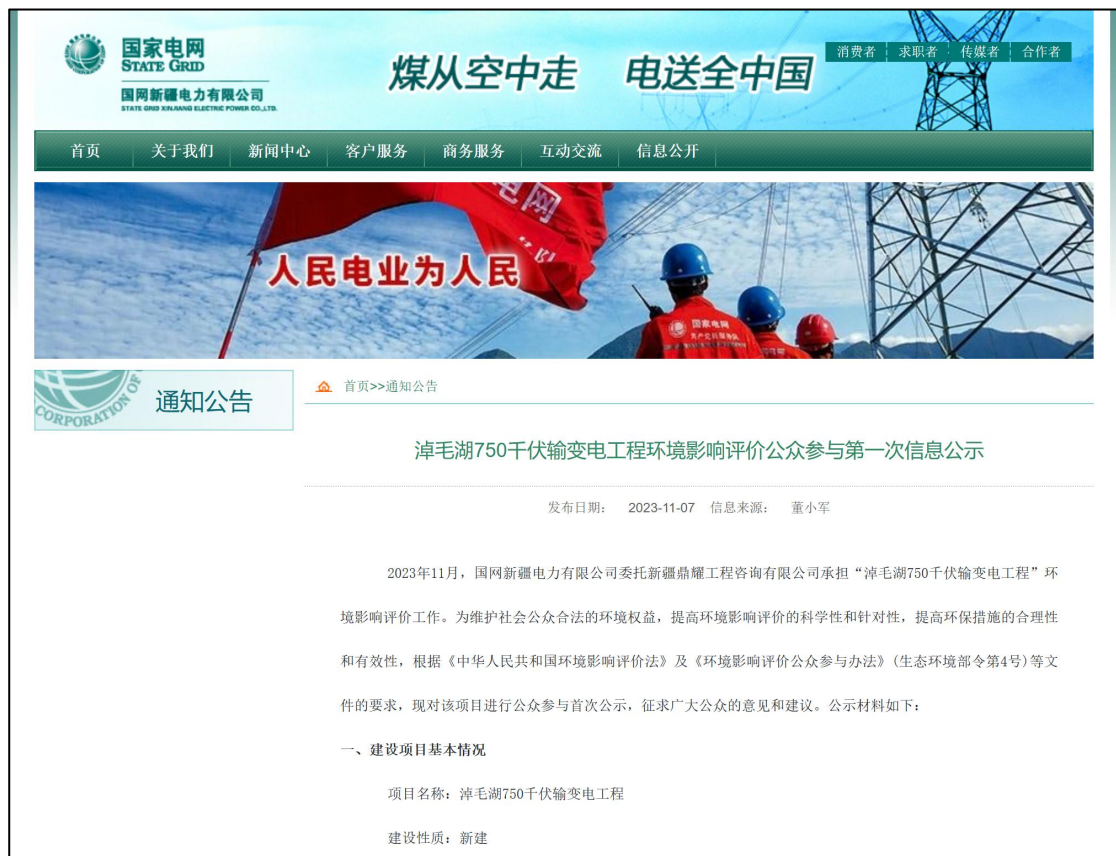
国家电网
STATE GRID
国网新疆电力有限公司
STATE GRID XINJIANG ELECTRIC POWER CO.,LTD.

煤从空中走　电送全中国

消费者　求职者　传媒者　合作者

首页　关于我们　新闻中心　客户服务　商务服务　互动交流　信息公开

人民电业为人民

国家电网

通知公告

首页>>通知公告

淖毛湖750千伏输变电工程环境影响评价公众参与第一次信息公示

发布日期：　2023-11-07　信息来源：　董小军

2023年11月，国网新疆电力有限公司委托新疆鼎耀工程咨询有限公司承担“淖毛湖750千伏输变电工程”环境影响评价工作。为维护社会公众合法的环境权益，提高环境影响评价的科学性和针对性，提高环保措施的合理性和有效性，根据《中华人民共和国环境影响评价法》及《环境影响评价公众参与办法》(生态环境部令第4号)等文件的要求，现对该项目进行公众参与首次公示，征求广大公众的意见和建议。公示材料如下：

一、建设项目基本情况

项目名称：淖毛湖750千伏输变电工程

建设性质：新建